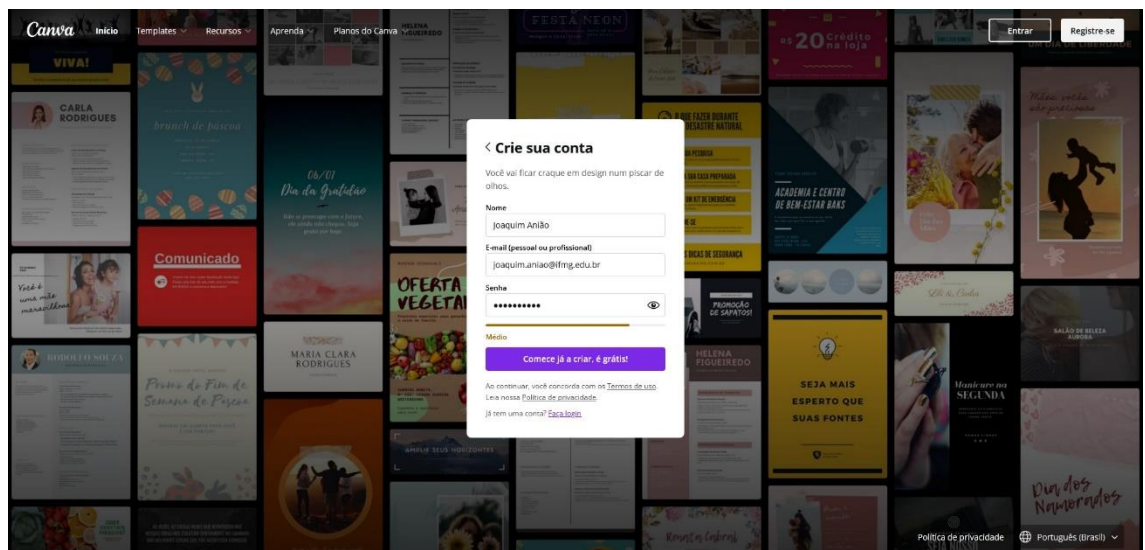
Canva Início Templates Recursos Aprenda Planos do Canva

Entrar Registre-se

< Crie sua conta

Você vai ficar craque em design num piscar de olhos.

Nome
Joaquim Anião

E-mail (pessoal ou profissional)
joaquim.aniao@ifmg.edu.br

Senha
••••••••••

Médio

Comece já a criar, é grátis!

Ao continuar, você concorda com os Termos de uso. Leia nossa Política de privacidade.

Já tem uma conta? Faça login

VIVA!
CARLA RODRIGUES
brunch de páscoa
06/01 Dia da Gratidão
Comunicado
Você é uma mãe maravilhosa
RODOLFO SOUZA
Picnic de Fim de Semana de Páscoa
MARIA CLARA RODRIGUES
HELENA FIGUEIREDO
FESTA NEON
OFERTA VEGETAL
AMPLIE SEUS HORIZONTES
O QUE FAZER DURANTE DESASTRE NATURAL
DICAS DE SEGURANÇA
PROMOÇÃO DE SAPATOS!
HELENA FIGUEIREDO
R$ 20 Crédito na loja
ACADEMIA E CENTRO DE BEM-ESTAR BAKS
SEJA MAIS ESPERTO QUE SUAS FONTES
UM DIA DE LIBERDADE
SALÃO DE BELEZA AURORA
Manicure na SEGUNDA
Dia dos Namorados

Política de privacidade Português (Brasil)